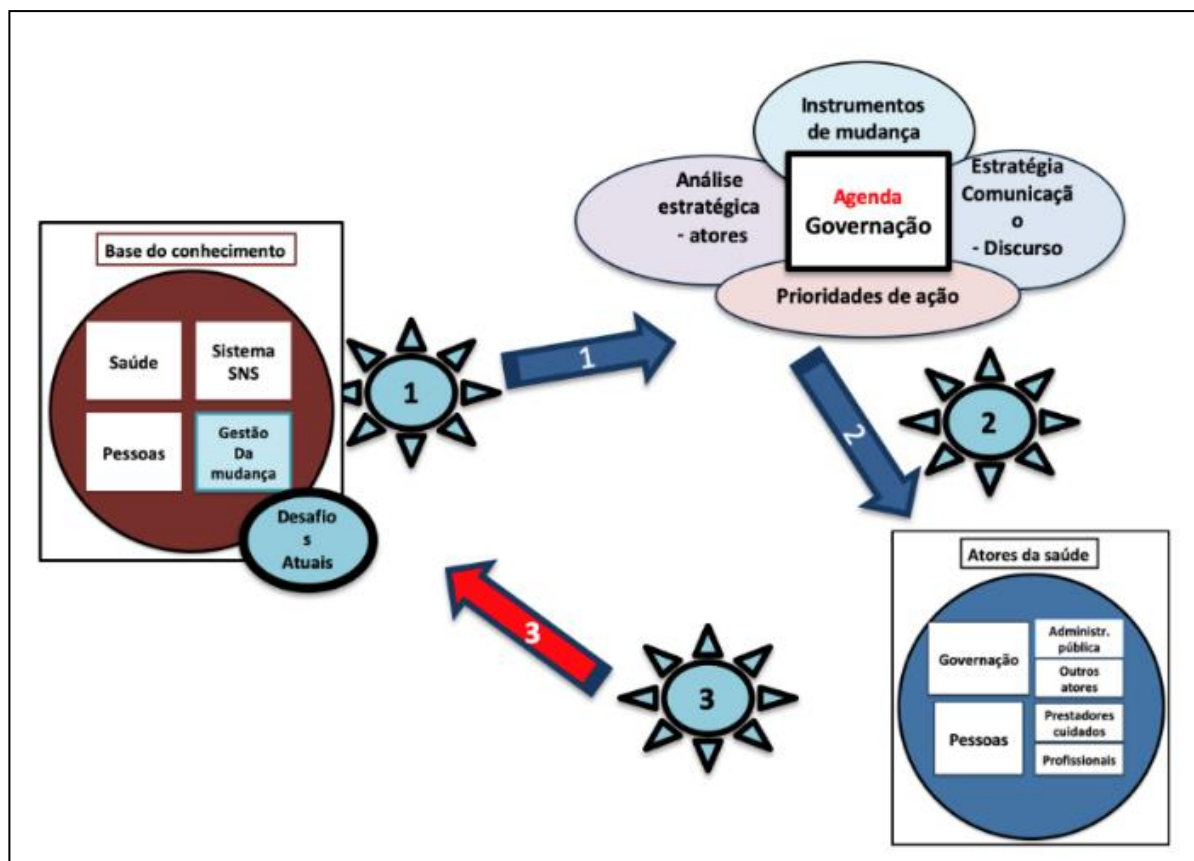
Instrumentos de mudança

Análise estratégica - atores

Agenda
Governação

Estratégia Comunicaçã o - Discurso

Prioridades de ação

Base do conhecimento

Saúde

Sistema SNS

Pessoas

Gestão Da mudança

Desafio s Atuais

1

1

2

2

3

3

Atores da saúde

Governação

Administr. pública

Outros atores

Pessoas

Prestadores cuidados

Profissionais